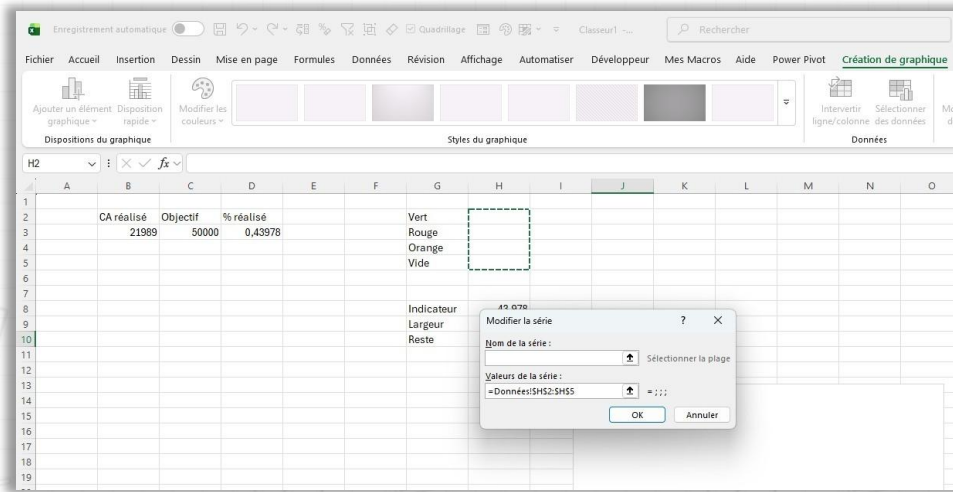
Enregistrement automatique Quadrillage Classeur1 - Rechercher

Fichier Accueil Insertion Dessin Mise en page Formules Données Révision Affichage Automatiser Développeur Mes Macros Aide Power Pivot Création de graphique

Ajouter un élément graphique Disposition rapide Modifier les couleurs Intervertir ligne/colonne Sélectionner des données

Dispositions du graphique Styles du graphique Données

H2 $fx$

| | A | B | C | D | E | F | G | H | I | J | K | L | M | N | O |
|---|---|---|---|---|---|---|---|---|---|---|---|---|---|---|---|
| 1 | | | | | | | | | | | | | | | |
| 2 | | CA réalisé | Objectif | % réalisé | | | Vert | | | | | | | | |
| 3 | | 21989 | 50000 | 0,43978 | | | Rouge | | | | | | | | |
| 4 | | | | | | | Orange | | | | | | | | |
| 5 | | | | | | | Vide | | | | | | | | |
| 6 | | | | | | | | | | | | | | | |
| 7 | | | | | | | | | | | | | | | |
| 8 | | | | | | | Indicateur | 43,978 | | | | | | | |
| 9 | | | | | | | Largeur | | | | | | | | |
| 10 | | | | | | | Reste | | | | | | | | |
| 11 | | | | | | | | | | | | | | | |
| 12 | | | | | | | | | | | | | | | |
| 13 | | | | | | | | | | | | | | | |
| 14 | | | | | | | | | | | | | | | |
| 15 | | | | | | | | | | | | | | | |
| 16 | | | | | | | | | | | | | | | |
| 17 | | | | | | | | | | | | | | | |
| 18 | | | | | | | | | | | | | | | |
| 19 | | | | | | | | | | | | | | | |

Modifier la série ? ×

Nom de la série :
Sélectionner la plage

Valeurs de la série :
=Données!$H$2:$H$5 = ; ; ;

OK Annuler